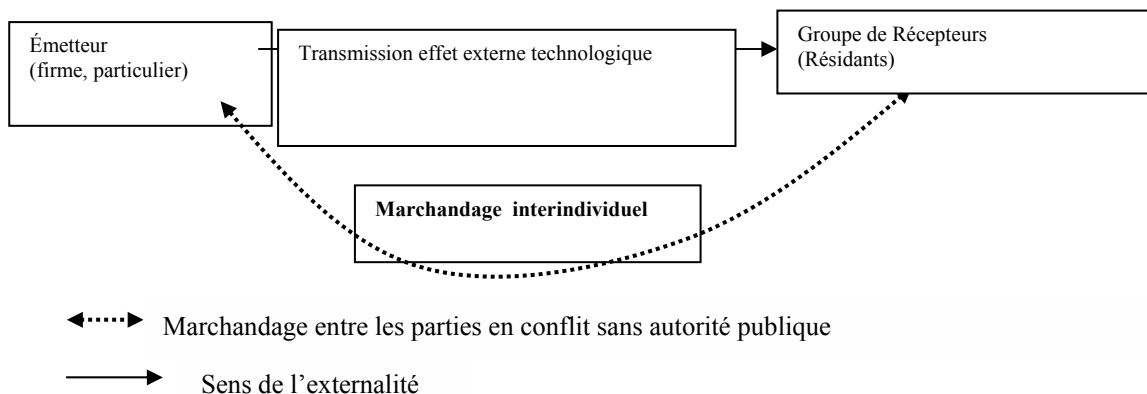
Émetteur
(firme, particulier)

Transmission effet externe technologique

Groupe de Récepteurs
(Résidants)

**Marchandage interindividuel**

Marchandage entre les parties en conflit sans autorité publique

Sens de l'externalité